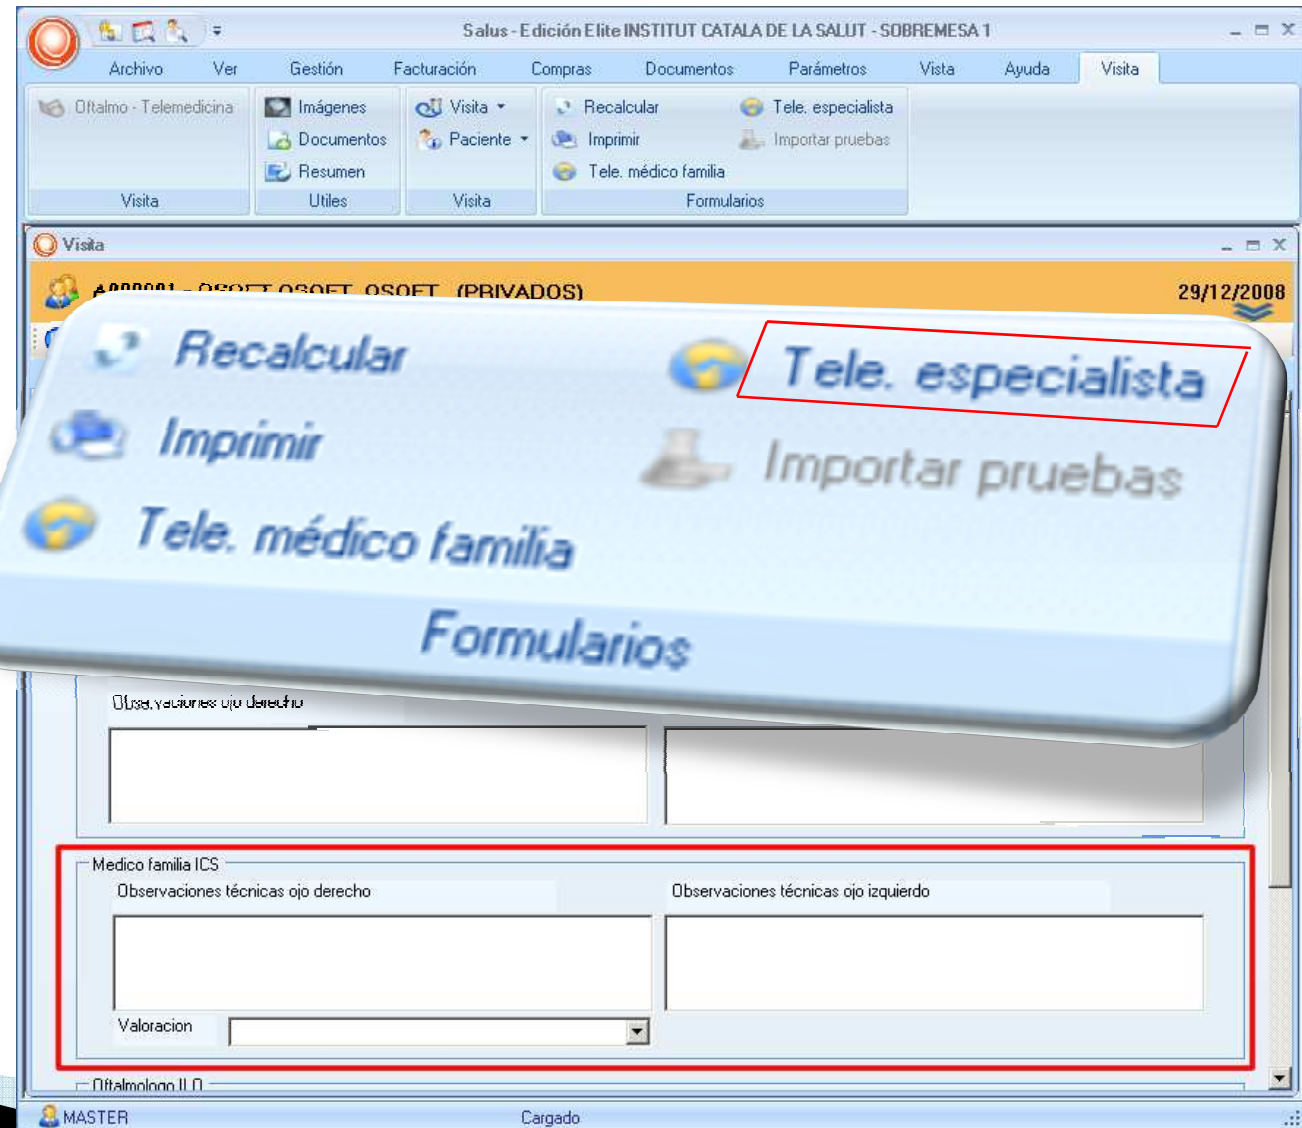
Salus - Edición Elite INSTITUT CATALA DE LA SALUT - SOBREMESA 1

Archivo Ver Gestión Facturación Compras Documentos Parámetros Vista Ayuda Visita

Oftalmo - Telemedicina
Visita

Imágenes
Documentos
Resumen
Utiles

Visita
Paciente
Visita

Recalcular
Imprimir
Tele. médico familia
Tele. especialista
Importar pruebas
Formularios

Visita

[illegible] - OSOFT OSOFT, OSOFT (PRIVADOS) 29/12/2008

Recalcular
Tele. especialista
Imprimir
Importar pruebas
Tele. médico familia
Formularios

Observaciones ojo derecho

Medico familia ICS
Observaciones técnicas ojo derecho
Observaciones técnicas ojo izquierdo
Valoracion

Oftalmologo ILO

MASTER
Cargado